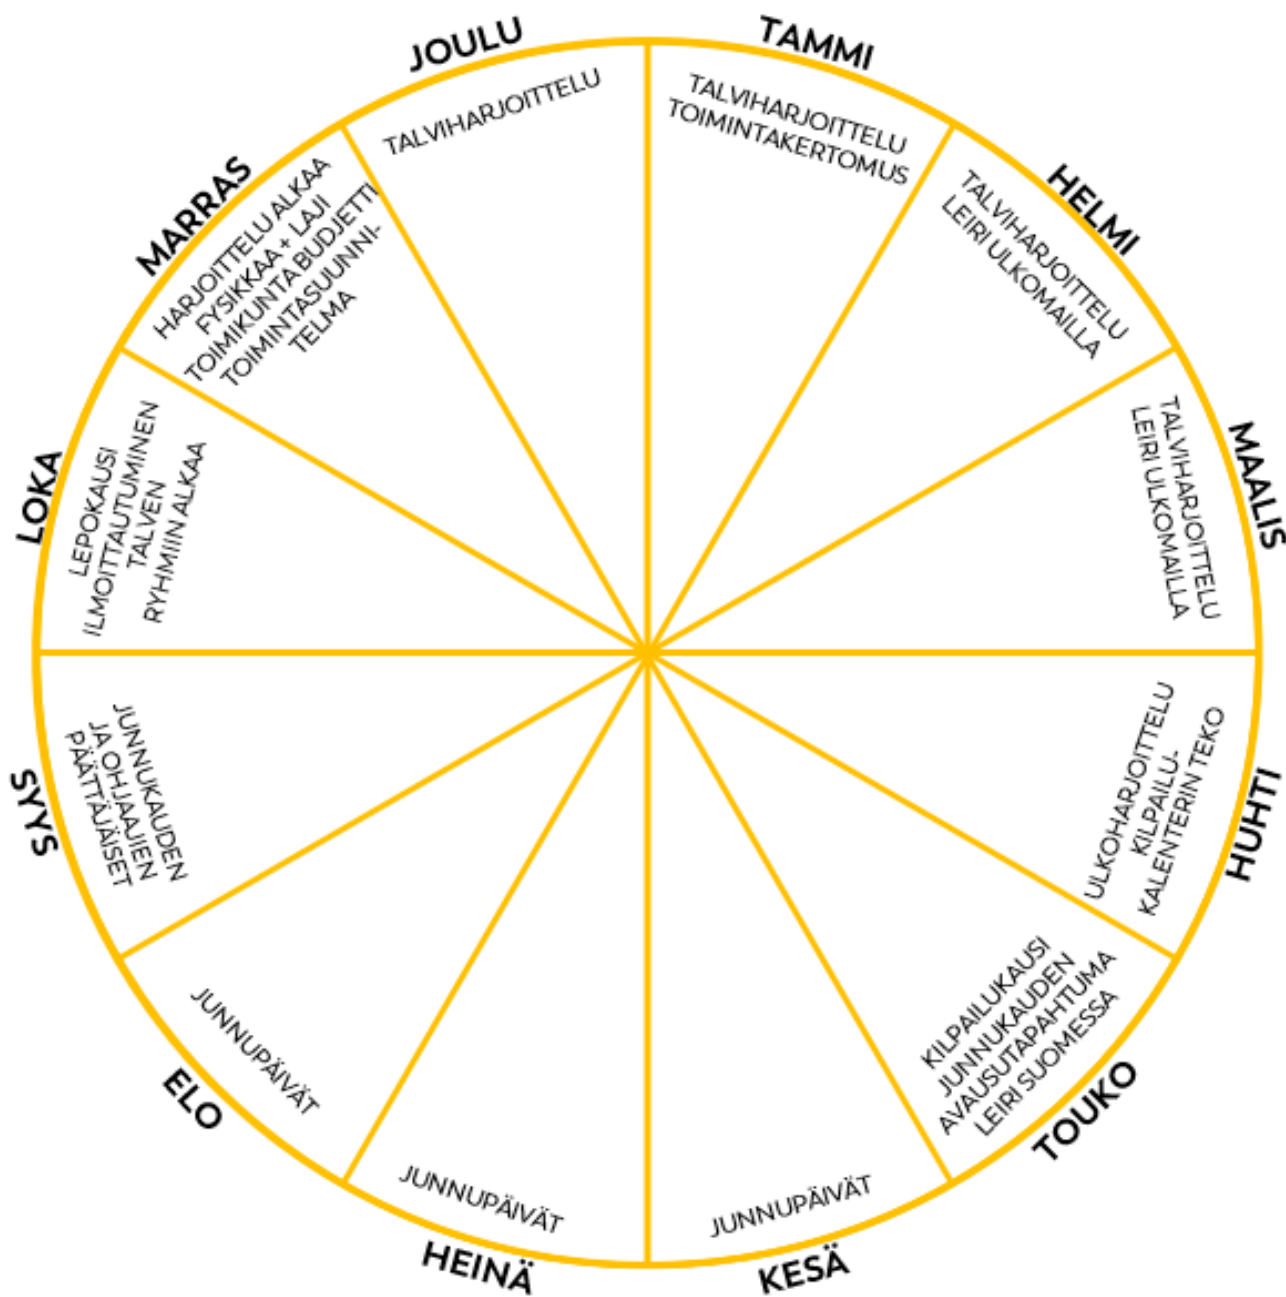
TAMMI
TALVIHARJOITTELU
TOIMINTAKERTOMUS

HELMI
TALVIHARJOITTELU
LEIRI ULKOMAILLA

MAALIS
TALVIHARJOITTELU
LEIRI ULKOMAILLA

HUHTI
ULKOHARJOITTELU
KILPAILUKALENTERIN TEKO

TOUKO
KILPAILUKAUSI
JUNNUKAUDEN AVAUSTAPAHTUMA
LEIRI SUOMESSA

KESÄ
JUNNUPÄIVÄT

HEINÄ
JUNNUPÄIVÄT

ELO
JUNNUPÄIVÄT

SYYS
JUNNUKAUDEN JA OHJAAJIEN PÄÄTTÄJÄISET

LOKA
LEPOKAUSI
ILMOITTAUTUMINEN TALVEN RYHMIIN ALKAA

MARRAS
HARJOITTELU ALKAA FYSIIKKAA + LAJI
TOIMIKUNTA BUDJETTI TOIMINTASUUNNITELMA

JOULU
TALVIHARJOITTELU